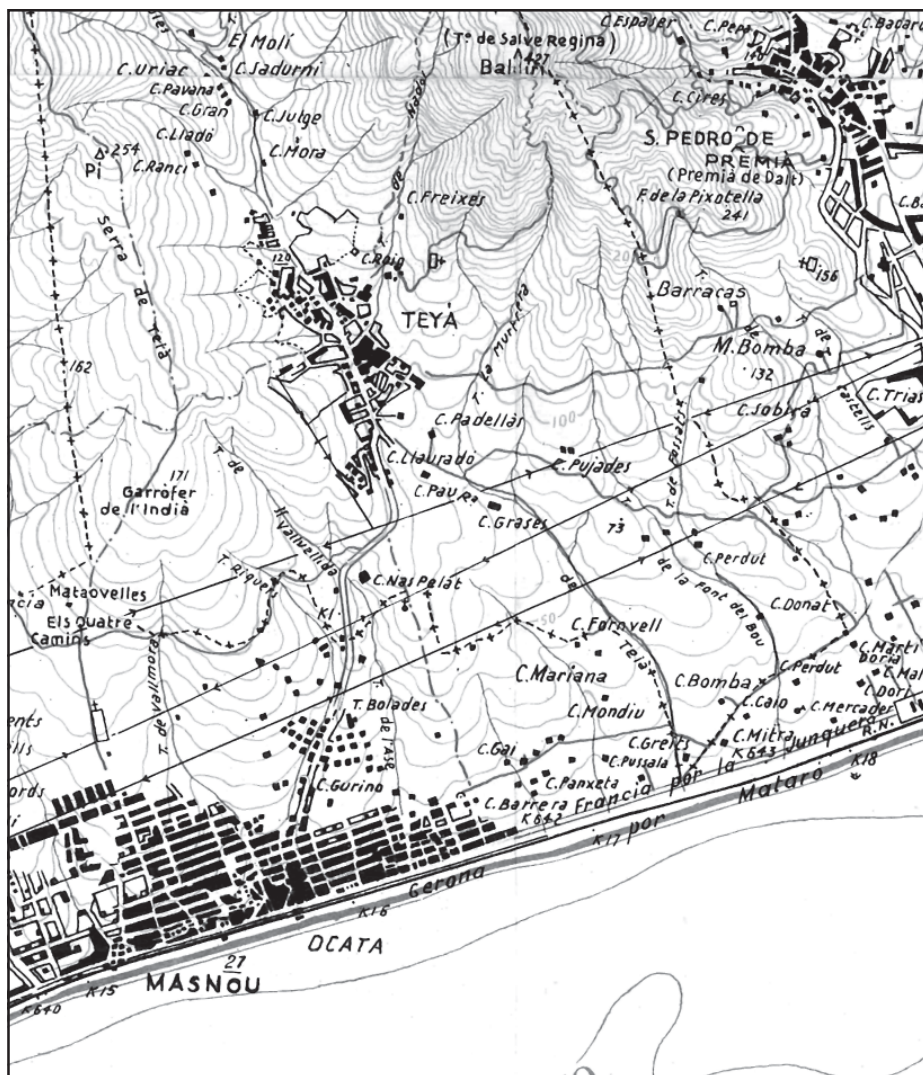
El Molí
C. Uriac
C. Sadurní
C. Pavana
C. Gran
C. Julge
C. Lladó
C. Mora
254
Pi
C. Ranci
(Tº de Salve Regina)
Ballin
427
C. Espaser
C. Pera
C. Bacard
C. Cires
S. PEDRO DE PREMIA
(Premià de Dalt)
F. de la Pixotella
241
C. Freixes
Serra de Teià
129
C. Roig
TEYA
Barracas
156
M. Bomba
132
la Murtra
C. Trias
C. Sobirà
162
C. Padellàs
100
C. Llauradó
C. Pujades
171
Garrofer de l'Indià
C. Pau R.
C. Grases
73
T. de Vallvallida
C. Nas Pelat
C. Perdut
de la Font del Bou
Mataovelles
T. Riquers
Els Quatre Camins
C. Fornvell
C. Donat
50
C. Mariana
C. Bomba
C. Perdut
C. Martí
C. Dori
C. Mondiu
T. Bolades
T. de Vallmora
C. Gai
C. Greitz
C. Pussala
C. Mitra
K 643
Junquera
C. Calo
C. Mercader
R.N.
C. Gurino
C. Panxeta
C. Barrera
Francia por la
K 642
Mataró
K 18
K 17 por
Gerona
K 16
OCATA
27
MASNOU
K 15
K 640